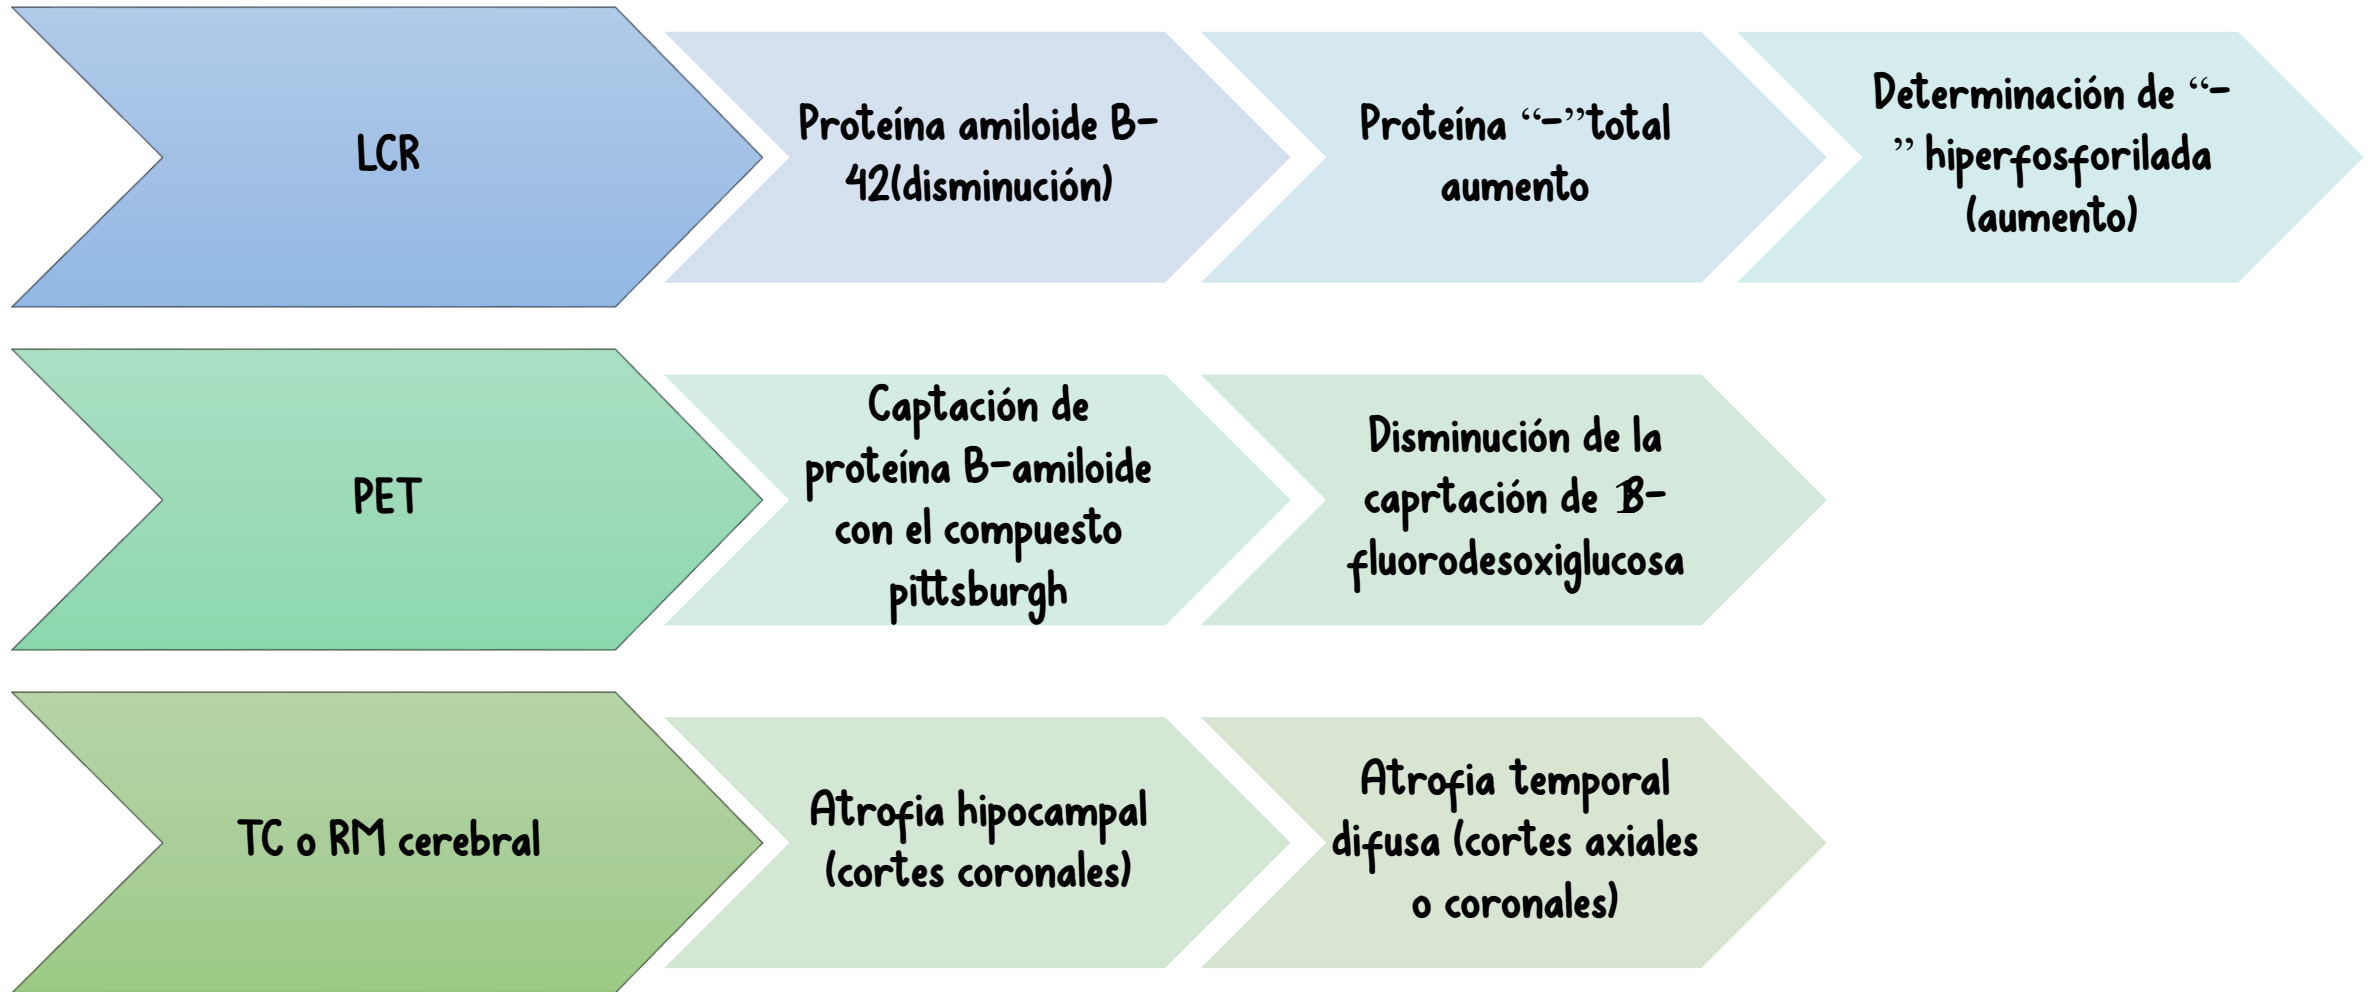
LCR

Proteína amiloide B-42(disminución)

Proteína "–"total aumento

Determinación de "–" hiperfosforilada (aumento)

PET

Captación de proteína B-amiloide con el compuesto pittsburgh

Disminución de la caprtación de B-fluorodesoxiglucosa

TC o RM cerebral

Atrofia hipocampal (cortes coronales)

Atrofia temporal difusa (cortes axiales o coronales)